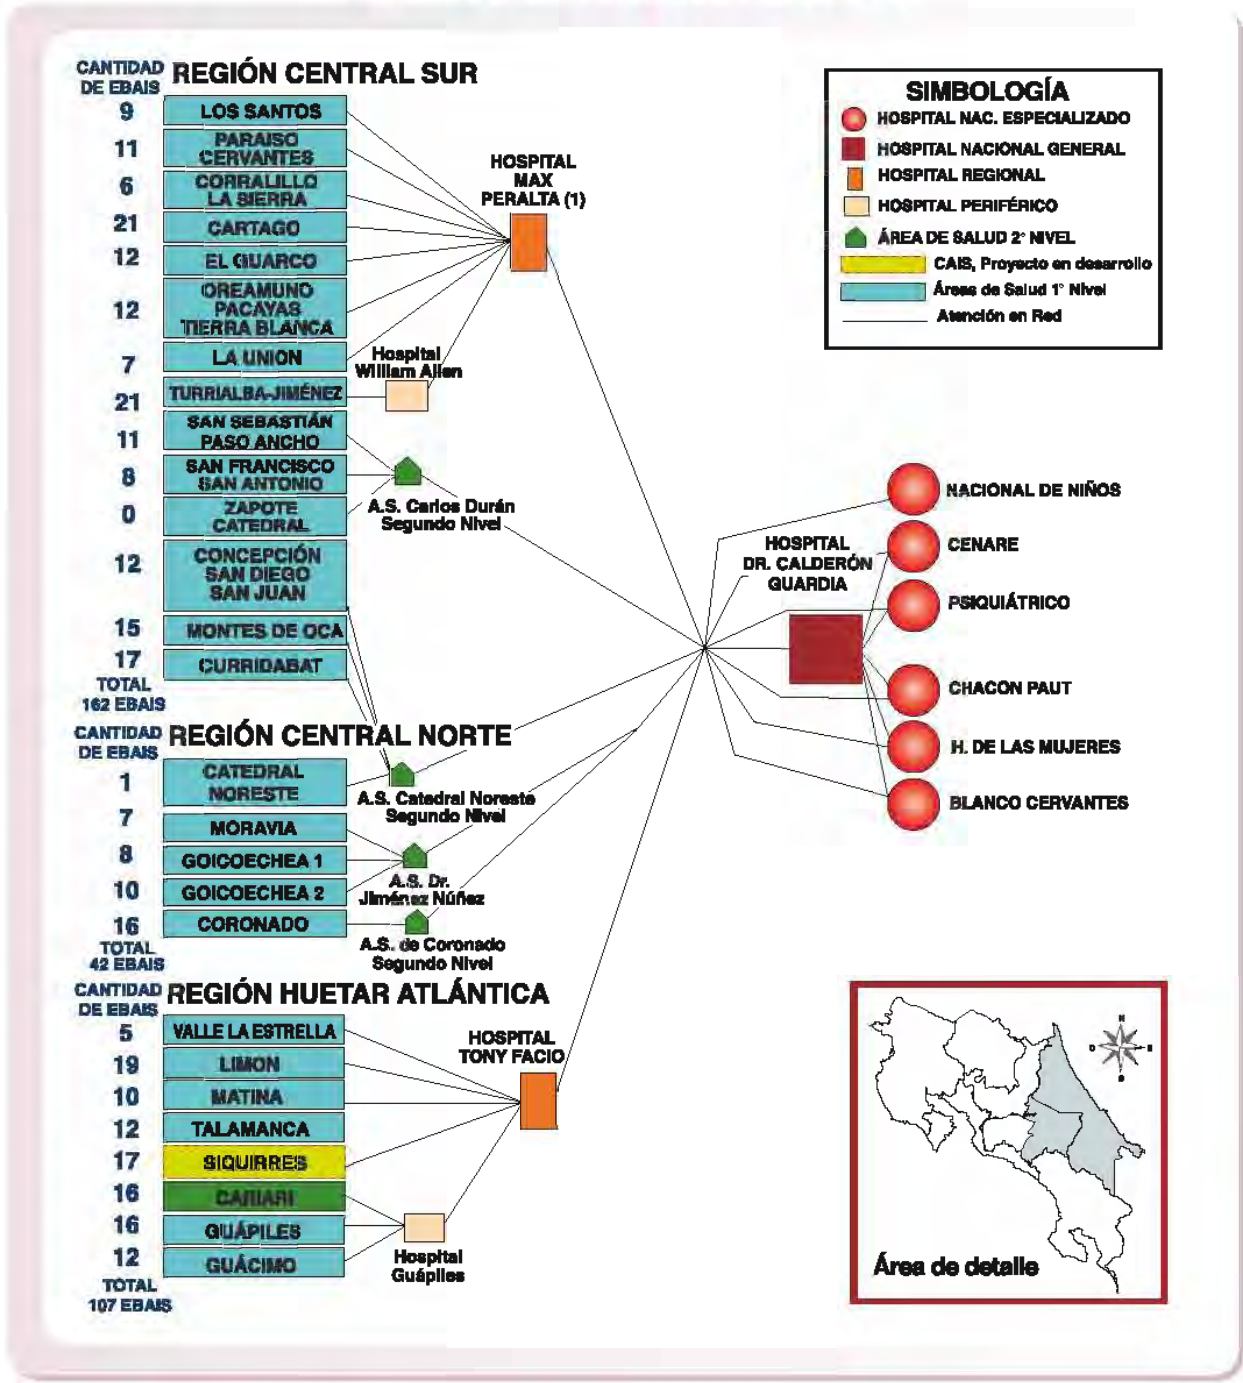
CANTIDAD DE EBAIS REGIÓN CENTRAL SUR

9 LOS SANTOS
11 PARAISO CERVANTES
6 CORRALILLO LA SIERRA
21 CARTAGO
12 EL GUARCO
12 OREAMUNO PACAYAS TIERRA BLANCA
7 LA UNION
21 TURRIALBA-JIMÉNEZ
11 SAN SEBASTIÁN PASO ANCHO
8 SAN FRANCISCO SAN ANTONIO
0 ZAPOTE CATEDRAL
12 CONCEPCIÓN SAN DIEGO SAN JUAN
15 MONTES DE OCA
17 CURRIDABAT
TOTAL 162 EBAIS

HOSPITAL MAX PERALTA (1)

Hospital William Allen

A.S. Carlos Durán Segundo Nivel

CANTIDAD DE EBAIS REGIÓN CENTRAL NORTE

1 CATEDRAL NORESTE
7 MORAVIA
8 GOICOECHEA 1
10 GOICOECHEA 2
16 CORONADO
TOTAL 42 EBAIS

A.S. Catedral Noreste Segundo Nivel

A.S. Dr. Jiménez Núñez

A.S. de Coronado Segundo Nivel

CANTIDAD DE EBAIS REGIÓN HUETAR ATLÁNTICA

5 VALLE LA ESTRELLA
19 LIMON
10 MATINA
12 TALAMANCA
17 SIQUIRRES
16 CARIARI
16 GUÁPILES
12 GUÁCIMO
TOTAL 107 EBAIS

HOSPITAL TONY FACIO

Hospital Guápiles

SIMBOLOGÍA
HOSPITAL NAC. ESPECIALIZADO
HOSPITAL NACIONAL GENERAL
HOSPITAL REGIONAL
HOSPITAL PERIFÉRICO
ÁREA DE SALUD 2° NIVEL
CAIS, Proyecto en desarrollo
Áreas de Salud 1° Nivel
Atención en Red

HOSPITAL DR. CALDERÓN GUARDIA

NACIONAL DE NIÑOS
CENARE
PSIQUIÁTRICO
CHACON PAUT
H. DE LAS MUJERES
BLANCO CERVANTES

N
O
E
S

Área de detalle